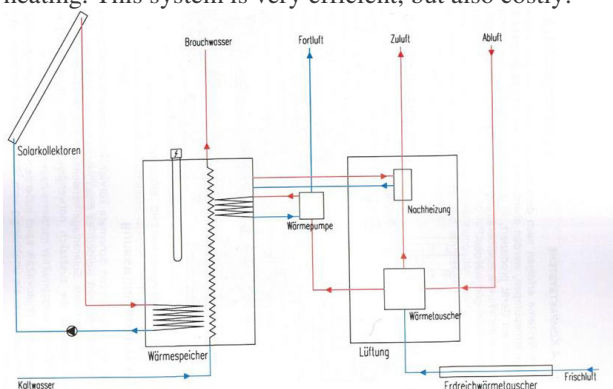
heating. This system is very efficient, but also costly.

Brauchwasser

Fortluft

Zuluft

Abluft

Solarkollektoren

Wärmepumpe

Nachheizung

Wärmetauscher

Wärmespeicher

Lüftung

Kaltwasser

Erdreichwärmetauscher

Frischluft